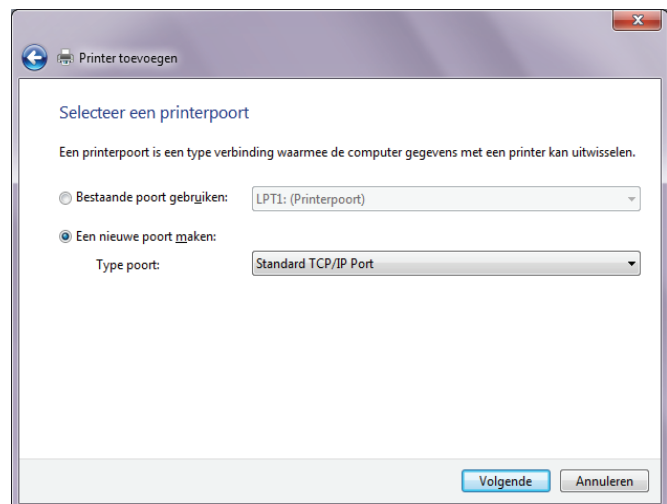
Printer toevoegen

Selecteer een printerpoort

Een printerpoort is een type verbinding waarmee de computer gegevens met een printer kan uitwisselen.

Bestaande poort gebruiken: LPT1: (Printerpoort)

Een nieuwe poort maken:

Type poort: Standard TCP/IP Port

Volgende Annuleren